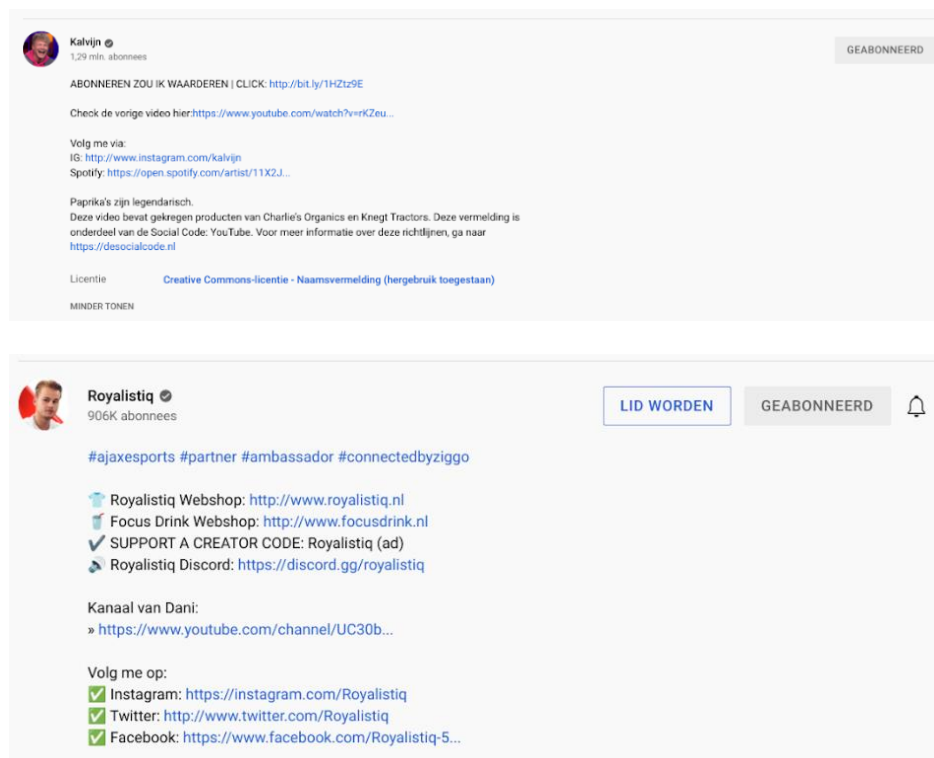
Kalvijn
1,29 mln. abonnees

GEABONNEERD

ABONNEREN ZOU IK WAARDEREN | CLICK: http://bit.ly/1HZtz9E

Check de vorige video hier:https://www.youtube.com/watch?v=rKZeu...

Volg me via:
IG: http://www.instagram.com/kalvijn
Spotify: https://open.spotify.com/artist/11X2J...

Paprika's zijn legendarisch.
Deze video bevat gekregen producten van Charlie's Organics en Knegt Tractors. Deze vermelding is onderdeel van de Social Code: YouTube. Voor meer informatie over deze richtlijnen, ga naar https://desocialcode.nl

Licentie Creative Commons-licentie - Naamsvermelding (hergebruik toegestaan)

MINDER TONEN

Royalistiq
906K abonnees

LID WORDEN GEABONNEERD

#ajaxesports #partner #ambassador #connectedbyziggo

👕 Royalistiq Webshop: http://www.royalistiq.nl
🥤 Focus Drink Webshop: http://www.focusdrink.nl
✔️ SUPPORT A CREATOR CODE: Royalistiq (ad)
🔊 Royalistiq Discord: https://discord.gg/royalistiq

Kanaal van Dani:
» https://www.youtube.com/channel/UC30b...

Volg me op:
✅ Instagram: https://instagram.com/Royalistiq
✅ Twitter: http://www.twitter.com/Royalistiq
✅ Facebook: https://www.facebook.com/Royalistiq-5...